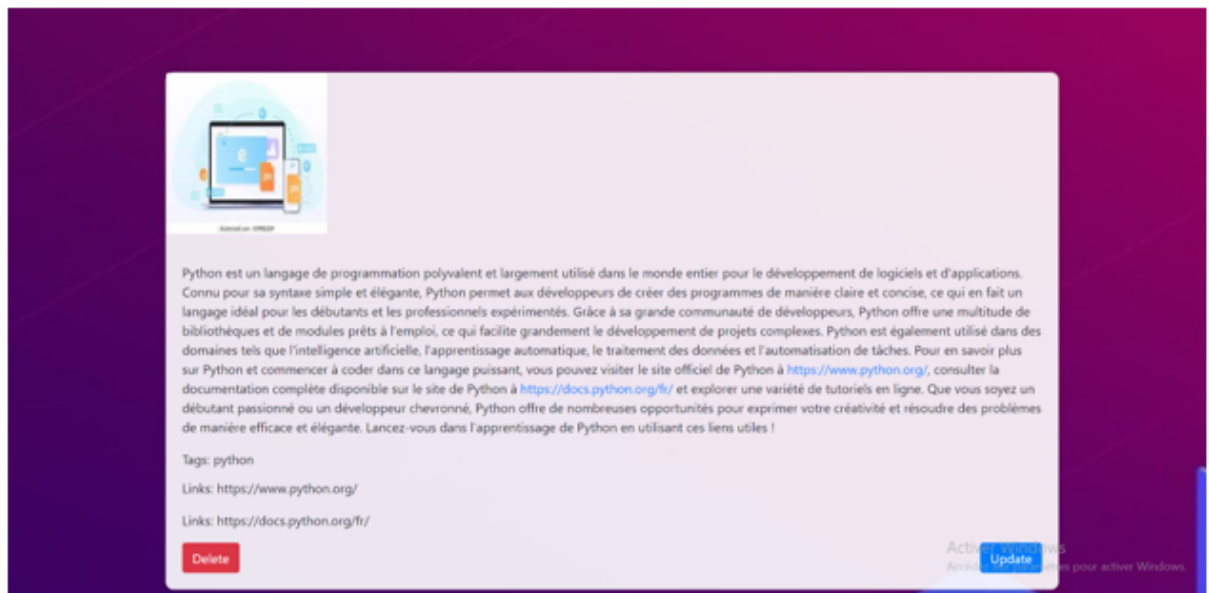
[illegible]

Python est un langage de programmation polyvalent et largement utilisé dans le monde entier pour le développement de logiciels et d'applications. Connu pour sa syntaxe simple et élégante, Python permet aux développeurs de créer des programmes de manière claire et concise, ce qui en fait un langage idéal pour les débutants et les professionnels expérimentés. Grâce à sa grande communauté de développeurs, Python offre une multitude de bibliothèques et de modules prêts à l'emploi, ce qui facilite grandement le développement de projets complexes. Python est également utilisé dans des domaines tels que l'intelligence artificielle, l'apprentissage automatique, le traitement des données et l'automatisation de tâches. Pour en savoir plus sur Python et commencer à coder dans ce langage puissant, vous pouvez visiter le site officiel de Python à https://www.python.org/, consulter la documentation complète disponible sur le site de Python à https://docs.python.org/fr/ et explorer une variété de tutoriels en ligne. Que vous soyez un débutant passionné ou un développeur chevronné, Python offre de nombreuses opportunités pour exprimer votre créativité et résoudre des problèmes de manière efficace et élégante. Lancez-vous dans l'apprentissage de Python en utilisant ces liens utiles !

Tags: python

Links: https://www.python.org/

Links: https://docs.python.org/fr/

Delete

Activer Windows
Accédez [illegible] pour activer Windows.

Update